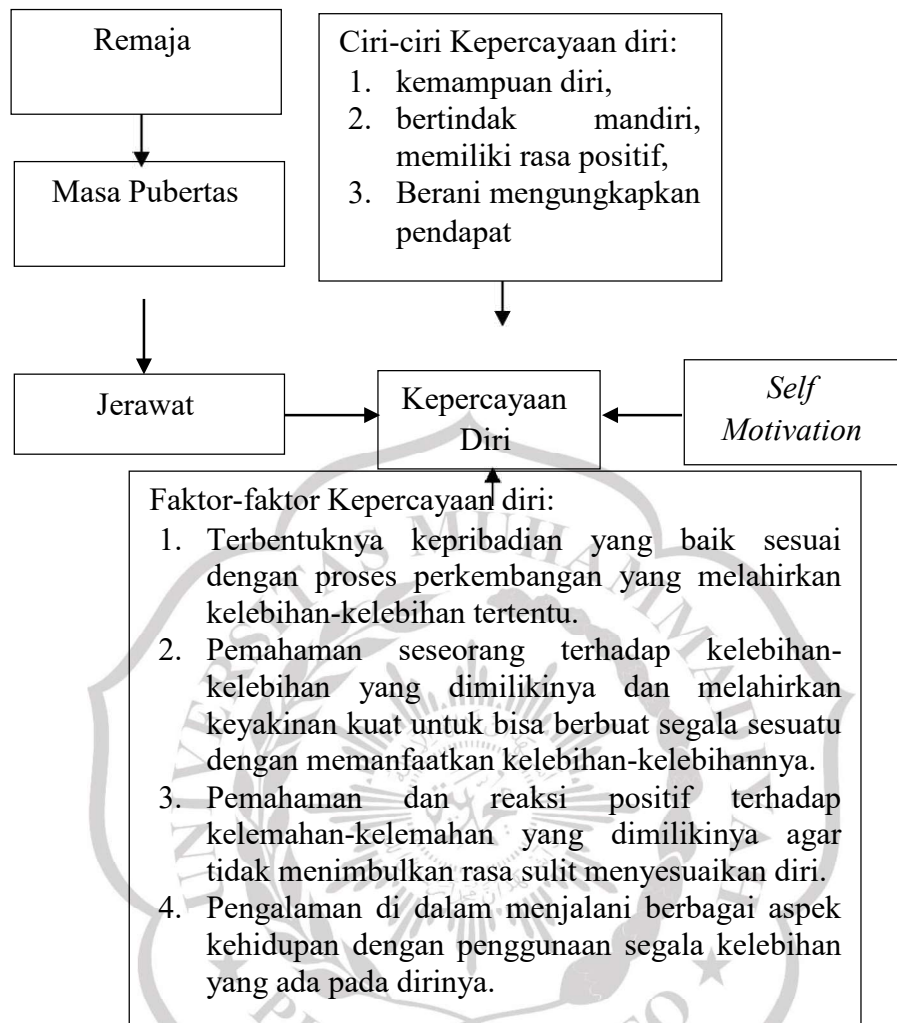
Remaja

Masa Pubertas

Ciri-ciri Kepercayaan diri:
1. kemampuan diri,
2. bertindak mandiri, memiliki rasa positif,
3. Berani mengungkapkan pendapat

Jerawat

Kepercayaan Diri

*Self Motivation*

Faktor-faktor Kepercayaan diri:
1. Terbentuknya kepribadian yang baik sesuai dengan proses perkembangan yang melahirkan kelebihan-kelebihan tertentu.
2. Pemahaman seseorang terhadap kelebihan-kelebihan yang dimilikinya dan melahirkan keyakinan kuat untuk bisa berbuat segala sesuatu dengan memanfaatkan kelebihan-kelebihannya.
3. Pemahaman dan reaksi positif terhadap kelemahan-kelemahan yang dimilikinya agar tidak menimbulkan rasa sulit menyesuaikan diri.
4. Pengalaman di dalam menjalani berbagai aspek kehidupan dengan penggunaan segala kelebihan yang ada pada dirinya.